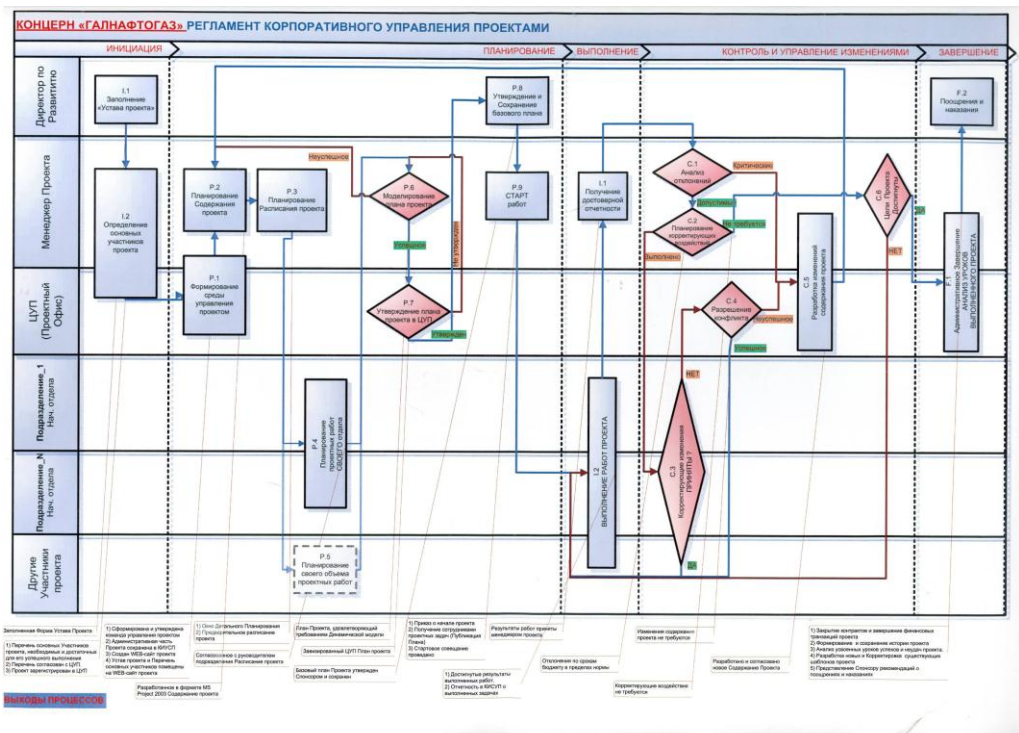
КОНЦЕРН «ГАЛНАФТОГАЗ» РЕГЛАМЕНТ КОРПОРАТИВНОГО УПРАВЛЕНИЯ ПРОЕКТАМИ

ИНИЦИАЦИЯ | ПЛАНИРОВАНИЕ | ВЫПОЛНЕНИЕ | КОНТРОЛЬ И УПРАВЛЕНИЕ ИЗМЕНЕНИЯМИ | ЗАВЕРШЕНИЕ

Директор по Развитию

Менеджер Проекта

ЦУП (Проектный Офис)

Подразделение_1 Нач. отдела

Подразделение_N Нач. отдела

Другие Участники проекта

I.1 Заполнение «Устава проекта»

I.2 Определение основных участников проекта

P.1 Формирование среды управления проектом

P.2 Планирование Содержания проекта

P.3 Планирование Расписания проекта

P.4 Планирование проектных работ СВОЕГО отдела

P.5 Планирование своего объема проектных работ

Неуспешное

P.6 Моделирование плана проекта

Успешное

Не утвержден

P.7 Утверждение плана проекта в ЦУП

Утвержден

P.8 Утверждение и Сохранение базового плана

P.9 СТАРТ работ

I.1 Получение достоверной отчетности

I.2 ВЫПОЛНЕНИЕ РАБОТ ПРОЕКТА

C.1 Анализ отклонений

Критические

Допустимые

C.2 Планирование корректирующих воздействий

Не требуются

Выполнено

C.3 Корректирующие изменения ПРИНЯТЫ ?

НЕТ

ДА

C.4 Разрешение конфликта

Неуспешное

Успешное

C.5 Разработка изменений содержания проекта

C.6 Цели Проекта Достигнуты

ДА

НЕТ

F.1 Административное Завершение АНАЛИЗ УРОКОВ ВЫПОЛНЕННОГО ПРОЕКТА

F.2 Поощрения и наказания

Заполненная Форма Устава Проекта

1) Перечень основных Участников проекта, необходимых и достаточных для его успешного выполнения
2) Перечень согласован с ЦУП
3) Проект зарегистрирован в ЦУП

1) Сформирована и утверждена команда управления проектом
2) Администратором часть Проекта сохранена в КИСУП
3) Создан WEB-сайт проекта
4) Устав проекта и Перечень основных участников помещены на WEB-сайт проекта

1) Окно Детального Планирования
2) Предварительное расписание проекта

Согласовано с руководителем подразделения Расписание проекта

Разработанное в формате MS Project 2003 Содержание проекта

План Проекта, удовлетворяющий требованиям Динамической модели

Завизированный ЦУП План проекта

Базовый план Проекта утвержден Спонсором и сохранен

1) Приказ о начале проекта
2) Получение сотрудниками проектных задач (Публикация Плана)
3) Стартовое совещание проведено

1) Достигнутые результаты выполненных работ
2) Отчетность в КИСУП о выполненных задачах

Результаты работ проекта менеджером проекта

Отклонения по срокам бюджету в пределах нормы

Изменение содержания проекта не требуются

Корректирующее воздействие не требуются

Разработано и согласовано новое Содержание Проекта

1) Закрытие контрактов и завершение финансовых транзакций проекта
2) Формирование и сохранение истории проекта
3) Анализ усвоенных уроков успехов и неудач проекта
4) Разработка новых и Корректировка существующих шаблонов проекта
5) Представление Спонсору рекомендаций о поощрениях и наказаниях

ВЫХОДЫ ПРОЦЕССОВ